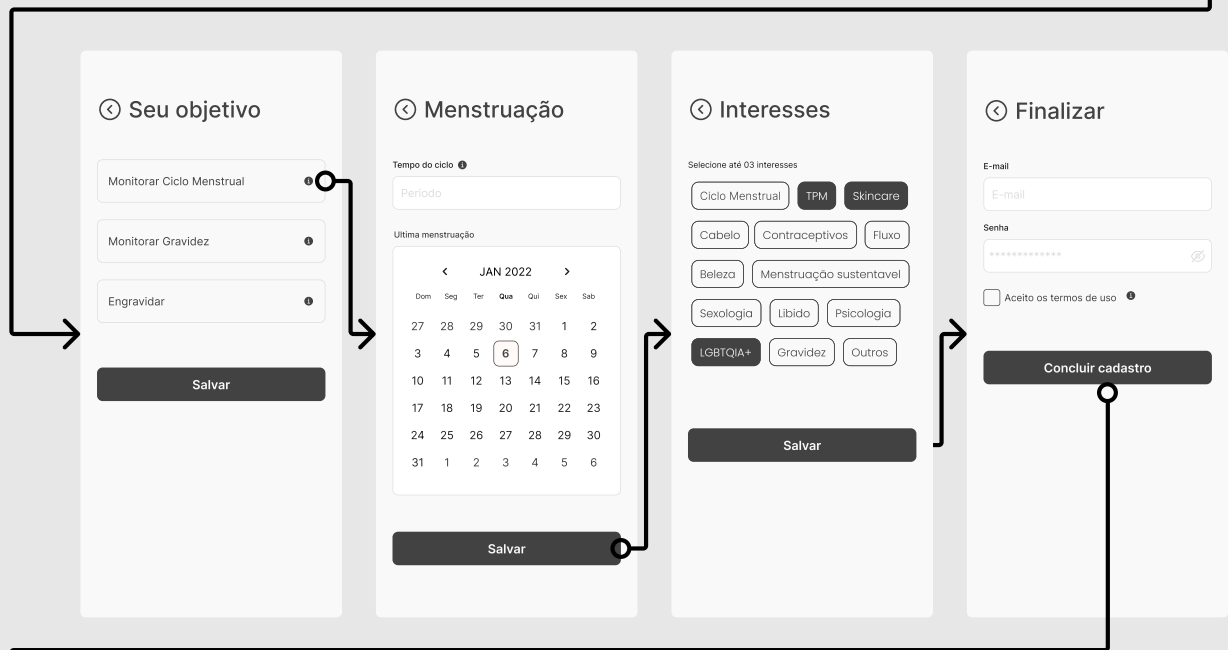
Seu objetivo

Monitorar Ciclo Menstrual

Monitorar Gravidez

Engravidar

Salvar

Menstruação

Tempo do ciclo

Período

Ultima menstruação

JAN 2022

| Dom | Seg | Ter | Qua | Qui | Sex | Sab |
|---|---|---|---|---|---|---|
| 27 | 28 | 29 | 30 | 31 | 1 | 2 |
| 3 | 4 | 5 | 6 | 7 | 8 | 9 |
| 10 | 11 | 12 | 13 | 14 | 15 | 16 |
| 17 | 18 | 19 | 20 | 21 | 22 | 23 |
| 24 | 25 | 26 | 27 | 28 | 29 | 30 |
| 31 | 1 | 2 | 3 | 4 | 5 | 6 |

Salvar

Interesses

Selecione até 03 interesses

Ciclo Menstrual TPM Skincare Cabelo Contraceptivos Fluxo Beleza Menstruação sustentavel Sexologia Libido Psicologia LGBTQIA+ Gravidez Outros

Salvar

Finalizar

E-mail

E-mail

Senha

Aceito os termos de uso

Concluir cadastro